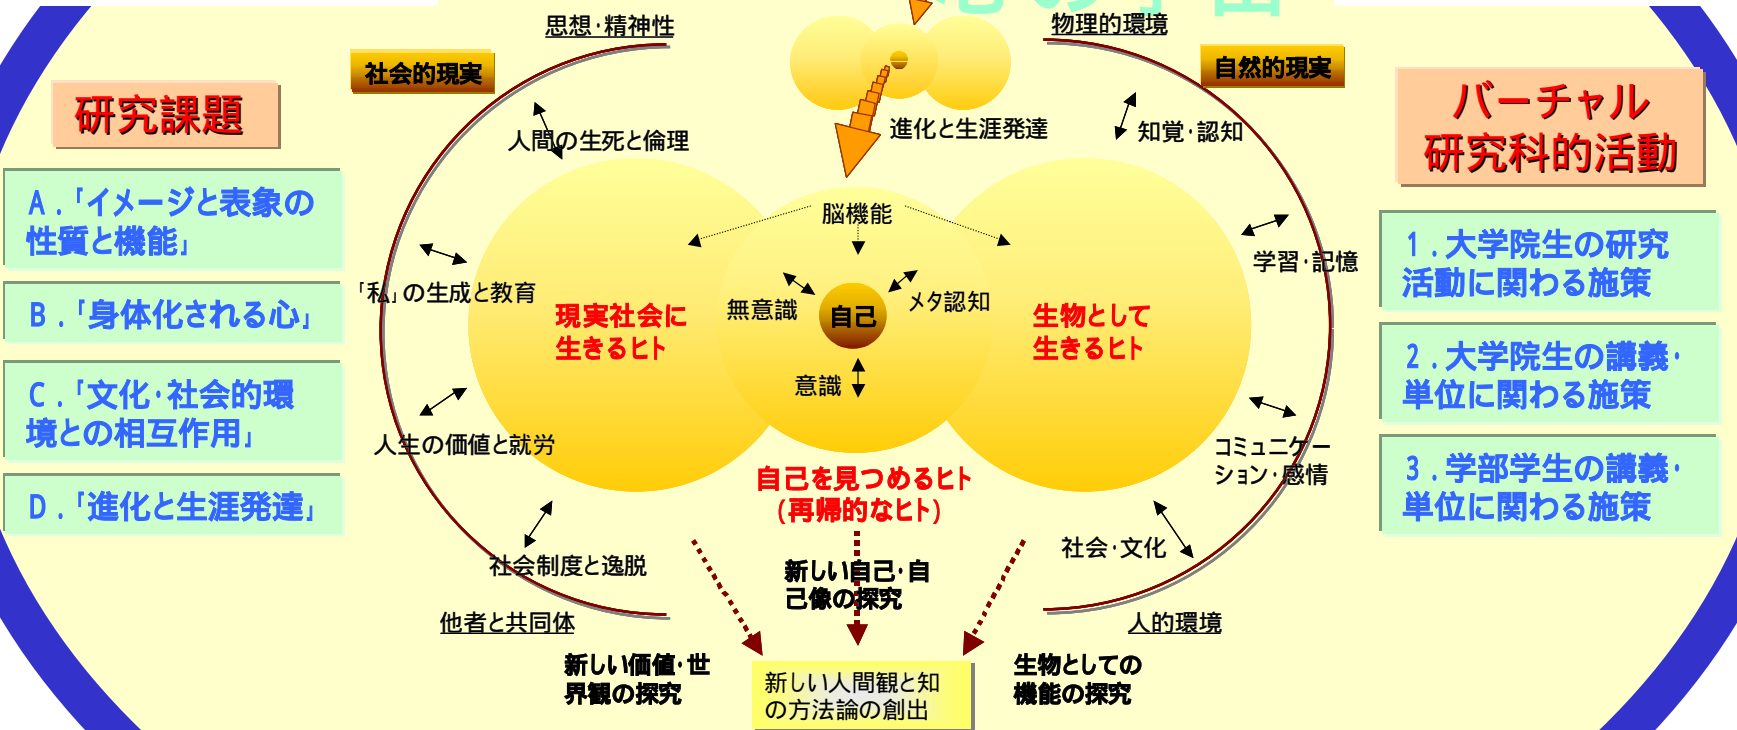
思想・精神性

物理的環境

社会的現実

自然的現実

研究課題

バーチャル
研究科的活動

人間の生死と倫理

進化と生涯発達

知覚・認知

A.「イメージと表象の性質と機能」

B.「身体化される心」

C.「文化・社会的環境との相互作用」

D.「進化と生涯発達」

脳機能

学習・記憶

「私」の生成と教育

現実社会に
生きるヒト

無意識

自己

メタ認知

生物として
生きるヒト

意識

1.大学院生の研究活動に関わる施策

2.大学院生の講義・単位に関わる施策

3.学部学生の講義・単位に関わる施策

人生の価値と就労

コミュニケーション・感情

自己を見つめるヒト
(再帰的なヒト)

社会・文化

社会制度と逸脱

新しい自己・自己像の探究

他者と共同体

人的環境

新しい価値・世界観の探究

新しい人間観と知の方法論の創出

生物としての機能の探究